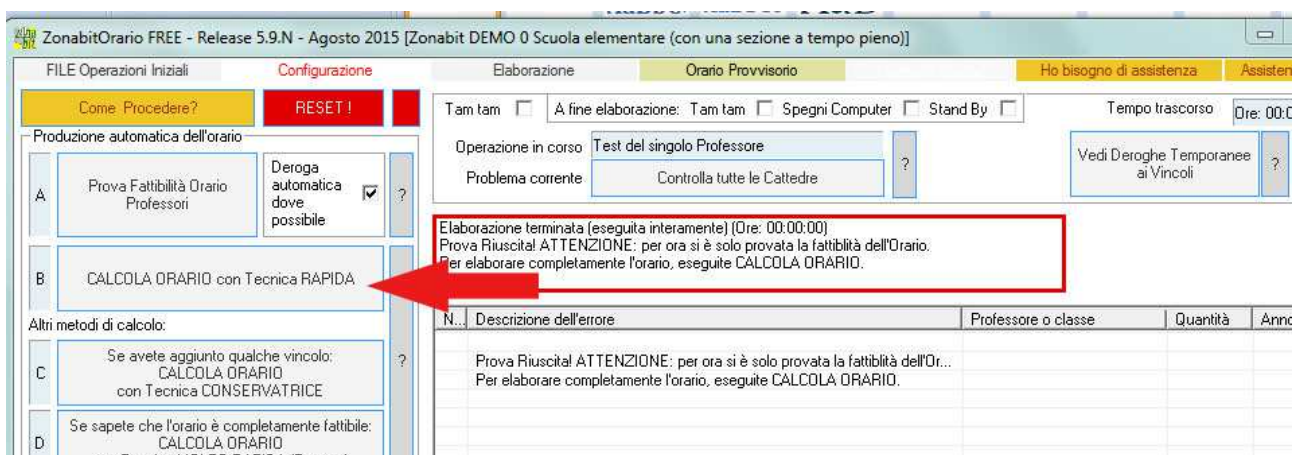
ZonabitOrario FREE - Release 5.9.N - Agosto 2015 [Zonabit DEMO 0 Scuola elementare (con una sezione a tempo pieno)]

FILE Operazioni Iniziali | Configurazione | Elaborazione | Orario Provvisorio | Ho bisogno di assistenza | Assisten

Come Procedere? | RESET !

Produzione automatica dell'orario

A | Prova Fattibilità Orario Professori | Deroga automatica dove possibile | ?

B | CALCOLA ORARIO con Tecnica RAPIDA

Altri metodi di calcolo:

C | Se avete aggiunto qualche vincolo: CALCOLA ORARIO con Tecnica CONSERVATRICE | ?

D | Se sapete che l'orario è completamente fattibile: CALCOLA ORARIO

Tam tam | A fine elaborazione: Tam tam | Spegni Computer | Stand By | Tempo trascorso | Ore: 00:0

Operazione in corso | Test del singolo Professore | ?

Problema corrente | Controlla tutte le Cattedre

Vedi Deroghe Temporanee ai Vincoli | ?

Elaborazione terminata (eseguita interamente) (Ore: 00:00:00)
Prova Riuscita! ATTENZIONE: per ora si è solo provata la fattiblità dell'Orario.
Per elaborare completamente l'orario, eseguite CALCOLA ORARIO.

| N... | Descrizione dell'errore | Professore o classe | Quantità | Ann |
|---|---|---|---|---|
| | Prova Riuscita! ATTENZIONE: per ora si è solo provata la fattiblità dell'Or... | | | |
| | Per elaborare completamente l'orario, eseguite CALCOLA ORARIO. | | | |